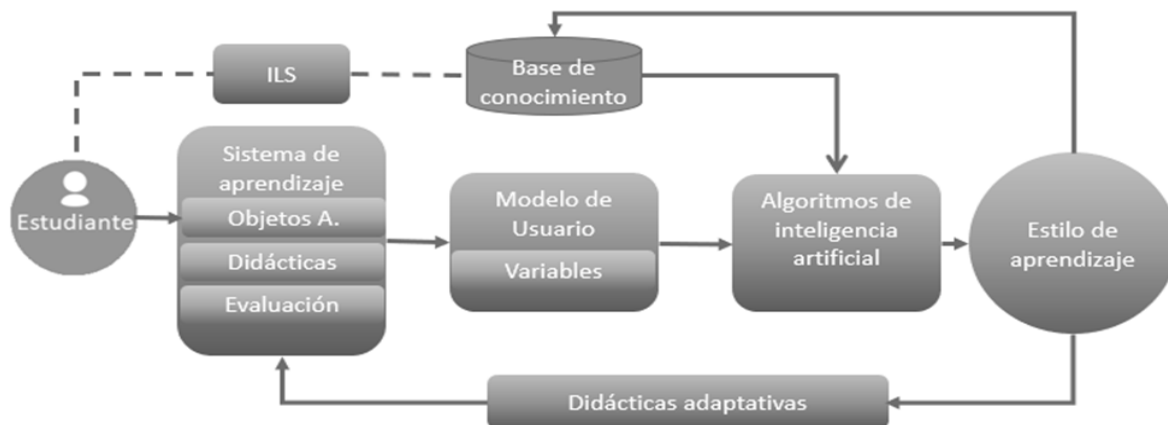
ILS

Base de conocimiento

Estudiante

Sistema de aprendizaje

Objetos A.

Didácticas

Evaluación

Modelo de Usuario

Variables

Algoritmos de inteligencia artificial

Estilo de aprendizaje

Didácticas adaptativas